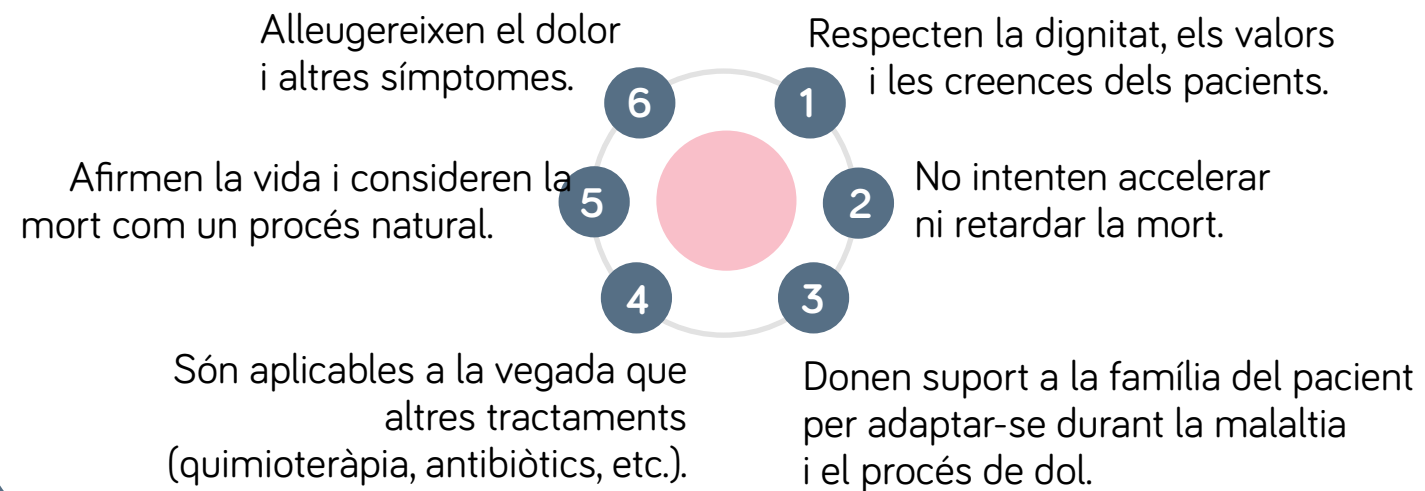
1
Respecten la dignitat, els valors i les creences dels pacients.

2
No intenten accelerar ni retardar la mort.

3
Donen suport a la família del pacient per adaptar-se durant la malaltia i el procés de dol.

4
Són aplicables a la vegada que altres tractaments (quimioteràpia, antibiòtics, etc.).

5
Afirmen la vida i consideren la mort com un procés natural.

6
Alleugereixen el dolor i altres símptomes.